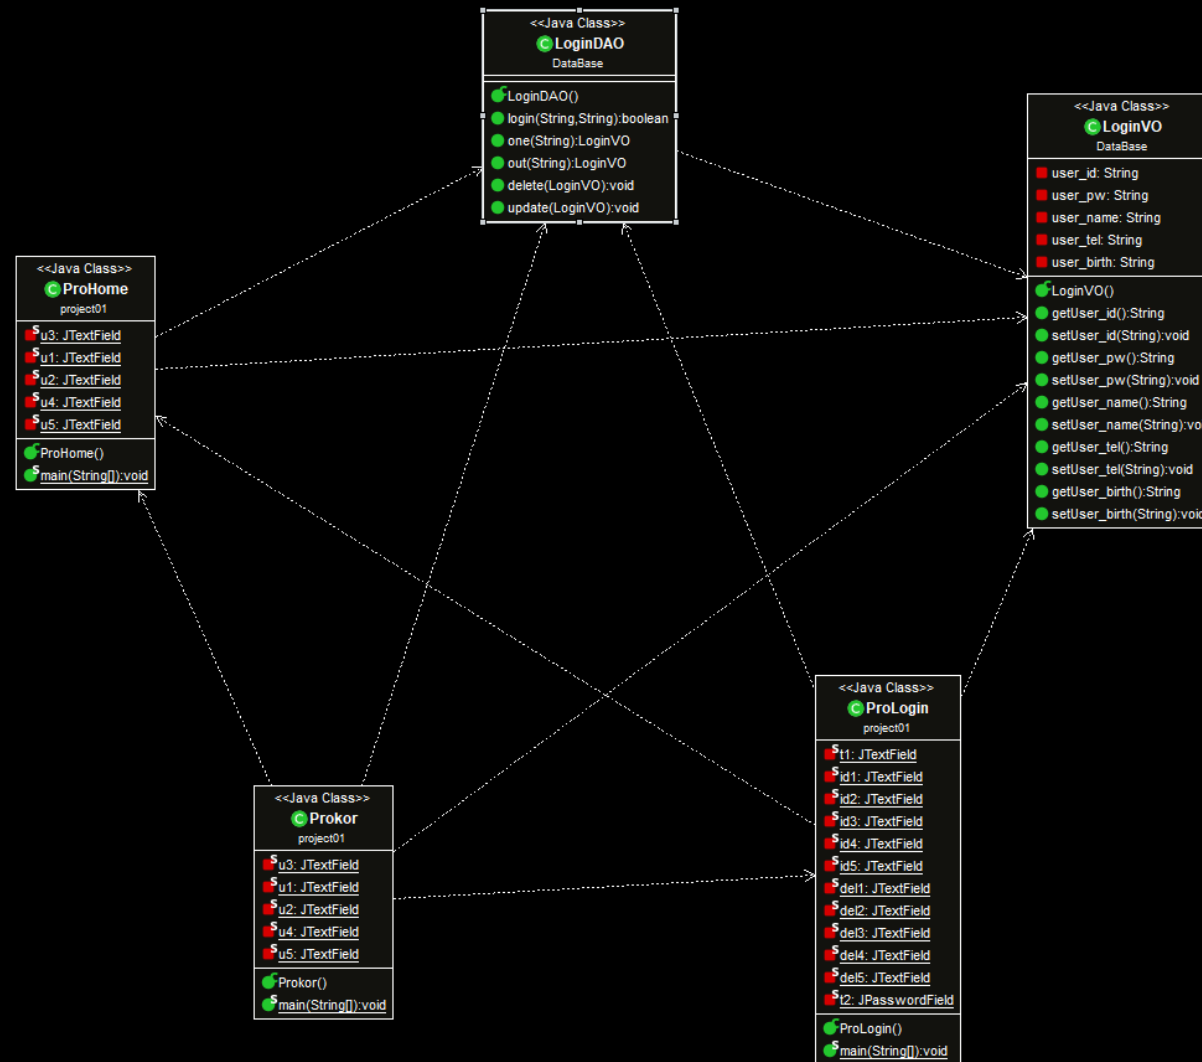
<<Java Class>>
LoginDAO
DataBase

LoginDAO()
login(String,String):boolean
one(String):LoginVO
out(String):LoginVO
delete(LoginVO):void
update(LoginVO):void

<<Java Class>>
LoginVO
DataBase

user_id: String
user_pw: String
user_name: String
user_tel: String
user_birth: String

LoginVO()
getUser_id():String
setUser_id(String):void
getUser_pw():String
setUser_pw(String):void
getUser_name():String
setUser_name(String):vo
getUser_tel():String
setUser_tel(String):void
getUser_birth():String
setUser_birth(String):voi

<<Java Class>>
ProHome
project01

u3: JTextField
u1: JTextField
u2: JTextField
u4: JTextField
u5: JTextField

ProHome()
main(String[]):void

<<Java Class>>
Prokor
project01

u3: JTextField
u1: JTextField
u2: JTextField
u4: JTextField
u5: JTextField

Prokor()
main(String[]):void

<<Java Class>>
ProLogin
project01

t1: JTextField
id1: JTextField
id2: JTextField
id3: JTextField
id4: JTextField
id5: JTextField
del1: JTextField
del2: JTextField
del3: JTextField
del4: JTextField
del5: JTextField
t2: JPasswordField

ProLogin()
main(String[]):void